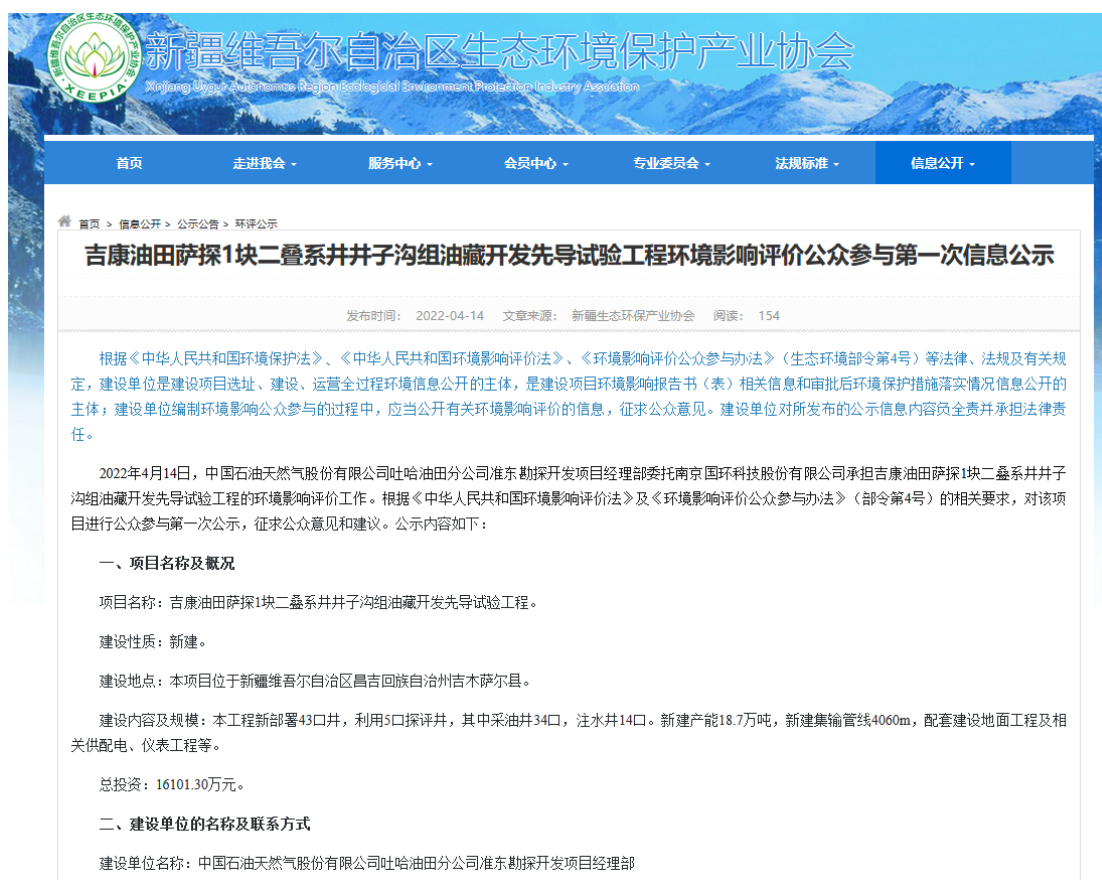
新疆维吾尔自治区生态环境保护产业协会
Xinjiang Uygur Autonomous Region Ecological Environment Protection Industry Association
XEEPIA

首页 走进我会 · 服务中心 · 会员中心 · 专业委员会 · 法规标准 · 信息公开 ·

首页 > 信息公开 > 公示公告 > 环评公示

吉康油田萨探1块二叠系井井子沟组油藏开发先导试验工程环境影响评价公众参与第一次信息公示

发布时间： 2022-04-14 文章来源： 新疆生态环保产业协会 阅读： 154

根据《中华人民共和国环境保护法》、《中华人民共和国环境影响评价法》、《环境影响评价公众参与办法》（生态环境部令第4号）等法律、法规及有关规定，建设单位是建设项目选址、建设、运营全过程环境信息公开的主体，是建设项目环境影响报告书（表）相关信息和审批后环境保护措施落实情况信息公开的主体；建设单位编制环境影响公众参与的过程中，应当公开有关环境影响评价的信息，征求公众意见。建设单位对所发布的公示信息内容负全责并承担法律责任。

2022年4月14日，中国石油天然气股份有限公司吐哈油田分公司准东勘探开发项目经理部委托南京国环科技股份有限公司承担吉康油田萨探1块二叠系井井子沟组油藏开发先导试验工程的环境影响评价工作。根据《中华人民共和国环境影响评价法》及《环境影响评价公众参与办法》（部令第4号）的相关要求，对该项目进行公众参与第一次公示，征求公众意见和建议。公示内容如下：

一、项目名称及概况

项目名称：吉康油田萨探1块二叠系井井子沟组油藏开发先导试验工程。

建设性质：新建。

建设地点：本项目位于新疆维吾尔自治区昌吉回族自治州吉木萨尔县。

建设内容及规模：本工程新部署43口井，利用5口探评井，其中采油井34口，注水井14口。新建产能18.7万吨，新建集输管线4060m，配套建设地面工程及相关供配电、仪表工程等。

总投资：16101.30万元。

二、建设单位的名称及联系方式

建设单位名称：中国石油天然气股份有限公司吐哈油田分公司准东勘探开发项目经理部